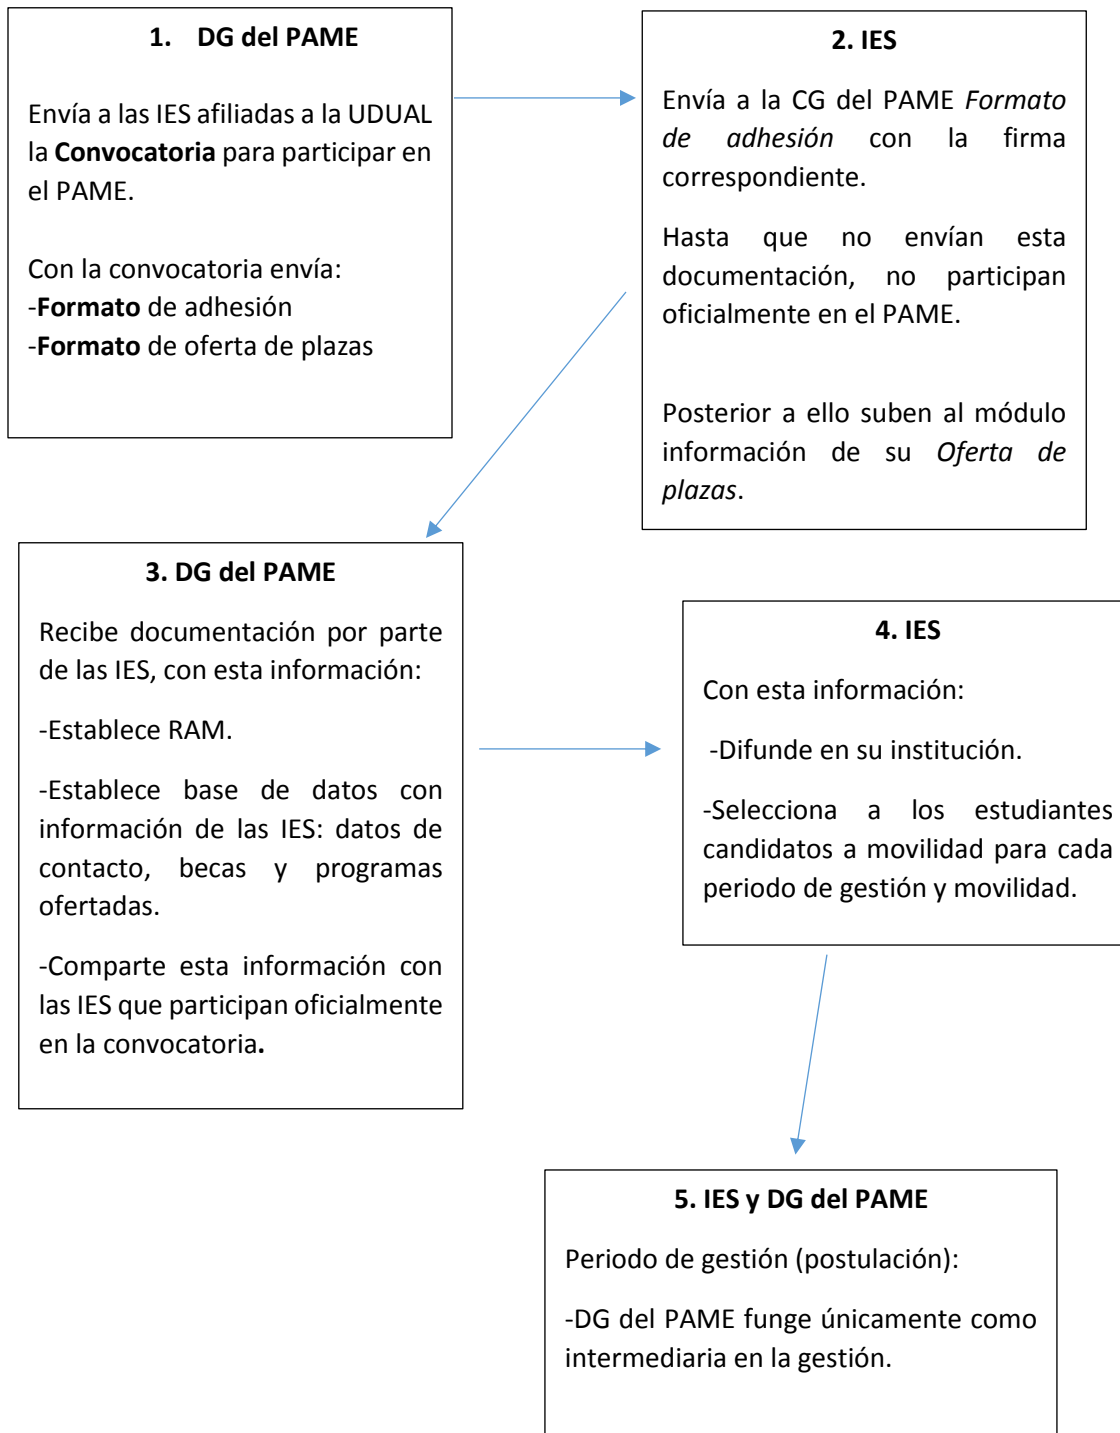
1. DG del PAME

Envía a las IES afiliadas a la UDUAL la **Convocatoria** para participar en el PAME.

Con la convocatoria envía:
-**Formato** de adhesión
-**Formato** de oferta de plazas

2. IES

Envía a la CG del PAME *Formato de adhesión* con la firma correspondiente.

Hasta que no envían esta documentación, no participan oficialmente en el PAME.

Posterior a ello suben al módulo información de su *Oferta de plazas*.

3. DG del PAME

Recibe documentación por parte de las IES, con esta información:

-Establece RAM.

-Establece base de datos con información de las IES: datos de contacto, becas y programas ofertadas.

-Comparte esta información con las IES que participan oficialmente en la convocatoria.

4. IES

Con esta información:

-Difunde en su institución.

-Selecciona a los estudiantes candidatos a movilidad para cada periodo de gestión y movilidad.

5. IES y DG del PAME

Periodo de gestión (postulación):

-DG del PAME funge únicamente como intermediaria en la gestión.